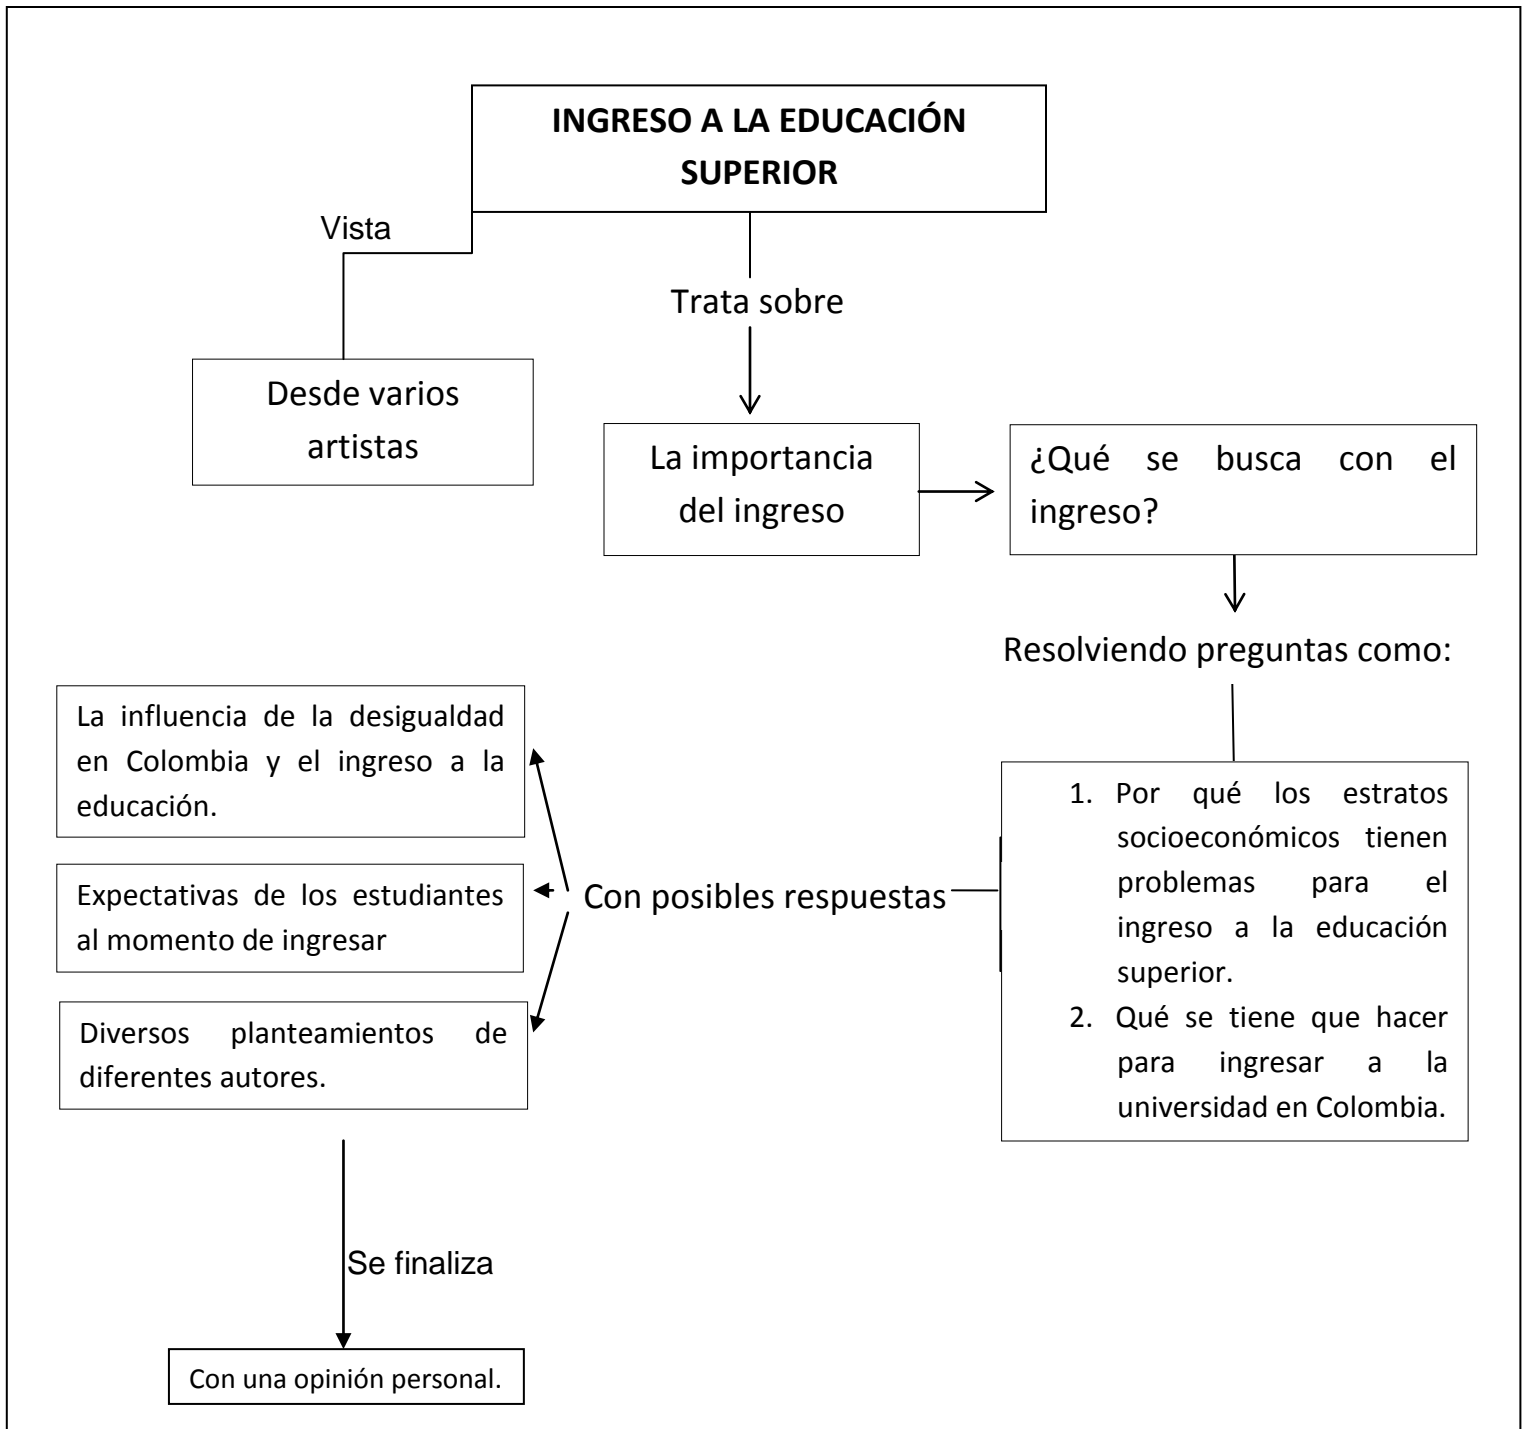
INGRESO A LA EDUCACIÓN SUPERIOR

Vista

Desde varios artistas

Trata sobre

La importancia del ingreso

¿Qué se busca con el ingreso?

Resolviendo preguntas como:

1. Por qué los estratos socioeconómicos tienen problemas para el ingreso a la educación superior.
2. Qué se tiene que hacer para ingresar a la universidad en Colombia.

Con posibles respuestas

La influencia de la desigualdad en Colombia y el ingreso a la educación.

Expectativas de los estudiantes al momento de ingresar

Diversos planteamientos de diferentes autores.

Se finaliza

Con una opinión personal.